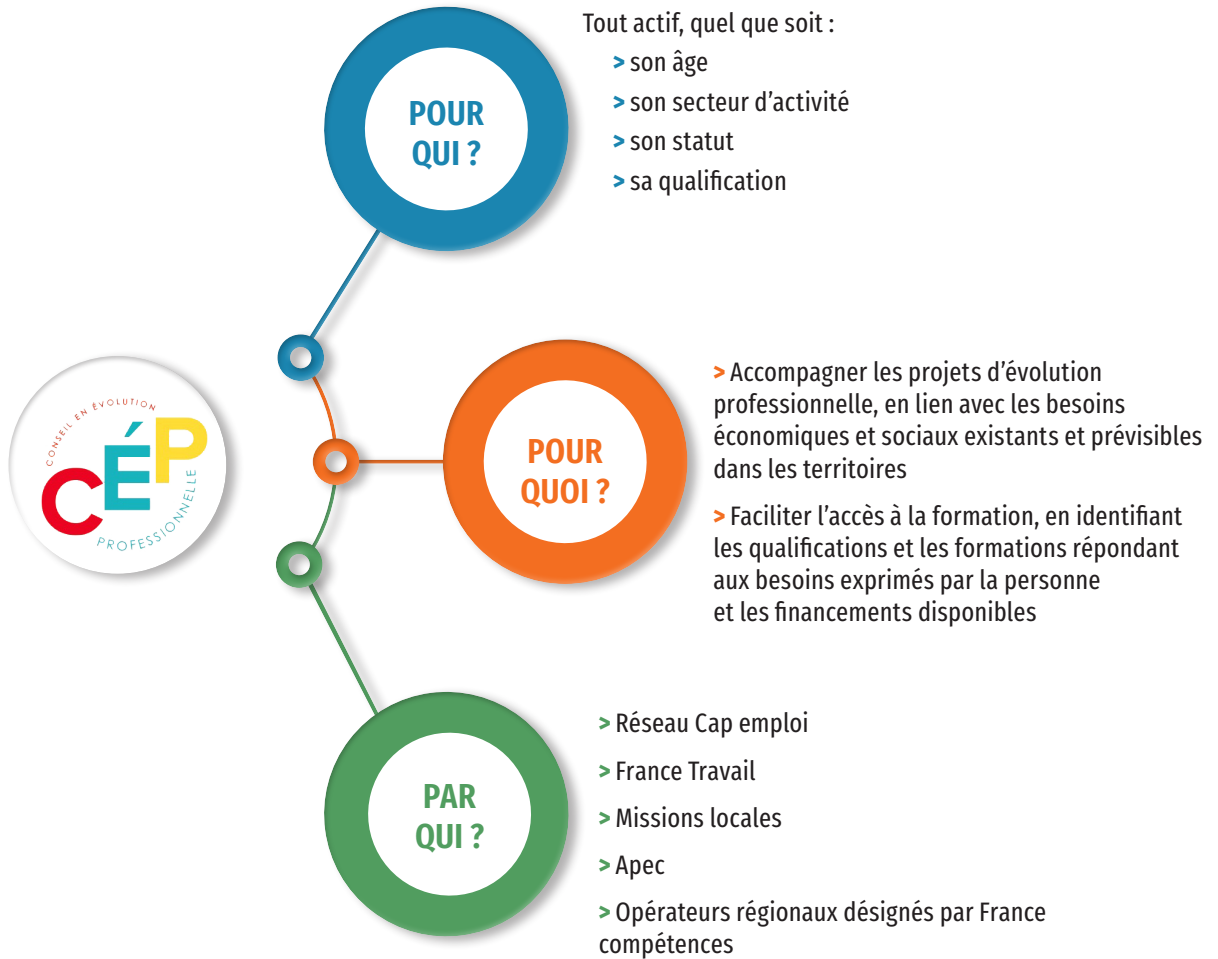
POUR QUI ?

Tout actif, quel que soit :
> son âge
> son secteur d'activité
> son statut
> sa qualification

CONSEIL EN ÉVOLUTION
CÉP
PROFESSIONNELLE

POUR QUOI ?

> Accompagner les projets d'évolution professionnelle, en lien avec les besoins économiques et sociaux existants et prévisibles dans les territoires

> Faciliter l'accès à la formation, en identifiant les qualifications et les formations répondant aux besoins exprimés par la personne et les financements disponibles

PAR QUI ?

> Réseau Cap emploi
> France Travail
> Missions locales
> Apec
> Opérateurs régionaux désignés par France compétences